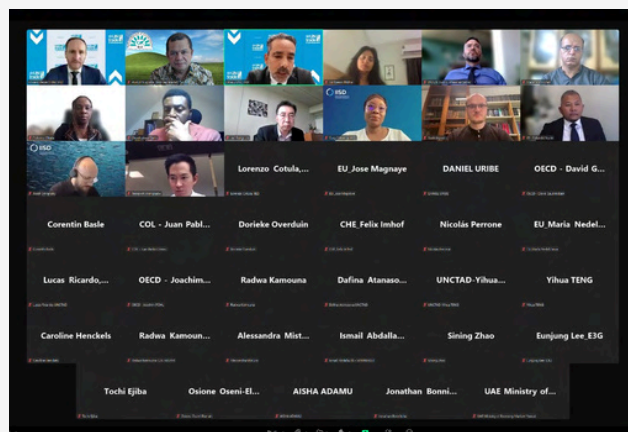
Lorenzo Cotula,...

EU_Jose Magnaye

DANIEL URIBE

OECD - David G...

Corentin Basle

COL - Juan Pabl...

Dorieke Overduin

CHE_Felix Imhof

Nicolás Perrone

EU_Maria Nedel...

Lucas Ricardo,...

OECD - Joachim...

Radwa Kamouna

Dafina Atanaso...

UNCTAD-Yihua...

Yihua TENG

Caroline Henckels

Radwa Kamoun...

Alessandra Mist...

Ismail Abdalla...

Sining Zhao

Eunjung Lee_E3G

Tochi Ejiba

Osione Oseni-El...

AISHA ADAMU

Jonathan Bonni...

UAE Ministry of...